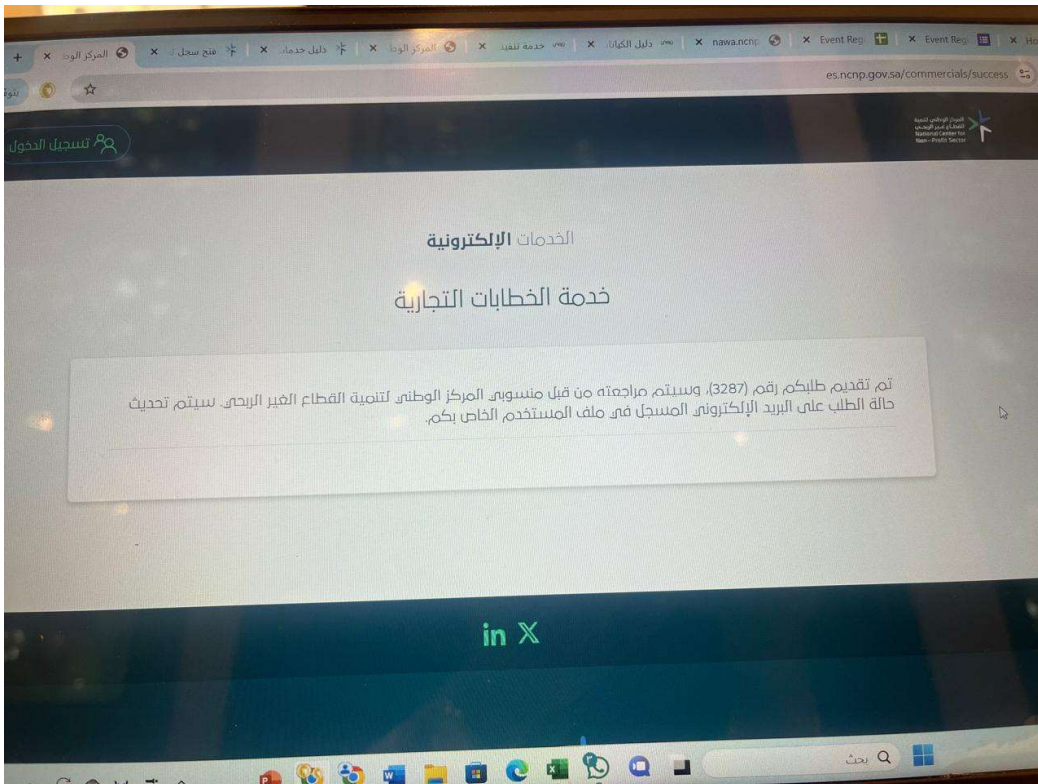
المركز الوط × | فتح سجل × | دليل خدمات × | المركز الوط × | خدمة تنفيذ × | دليل الكيانات × | nawa.ncnp × | Event Reg × | Event Reg × | Ho

es.ncnp.gov.sa/commercials/success

تسجيل الدخول

المركز الوطني لتنمية القطاع غير الربحي
National Center for Non-Profit Sector

الخدمات الإلكترونية

خدمة الخطابات التجارية

تم تقديم طلبكم رقم (3287)، وسيتم مراجعته من قبل منسوبي المركز الوطني لتنمية القطاع الغير الربحي. سيتم تحديث حالة الطلب على البريد الإلكتروني المسجل في ملف المستخدم الخاص بكم.

in X

بحث